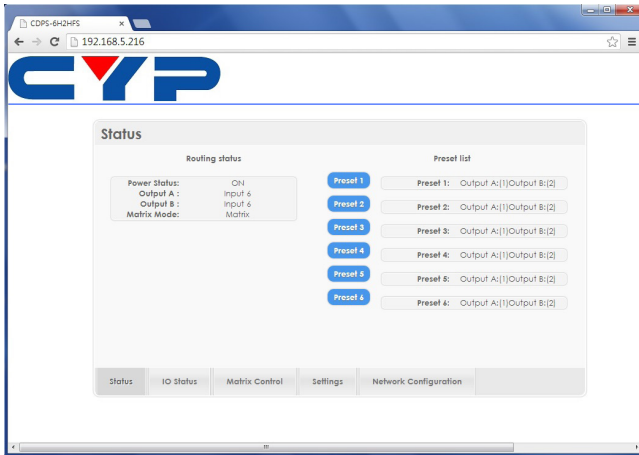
CDPS-6H2HFS
192.168.5.216

CYP

Status

Routing status

Power Status: ON
Output A : Input 6
Output B : Input 6
Matrix Mode: Matrix

Preset list

Preset 1 Preset 1: Output A:[1]Output B:[2]
Preset 2 Preset 2: Output A:[1]Output B:[2]
Preset 3 Preset 3: Output A:[1]Output B:[2]
Preset 4 Preset 4: Output A:[1]Output B:[2]
Preset 5 Preset 5: Output A:[1]Output B:[2]
Preset 6 Preset 6: Output A:[1]Output B:[2]

Status IO Status Matrix Control Settings Network Configuration